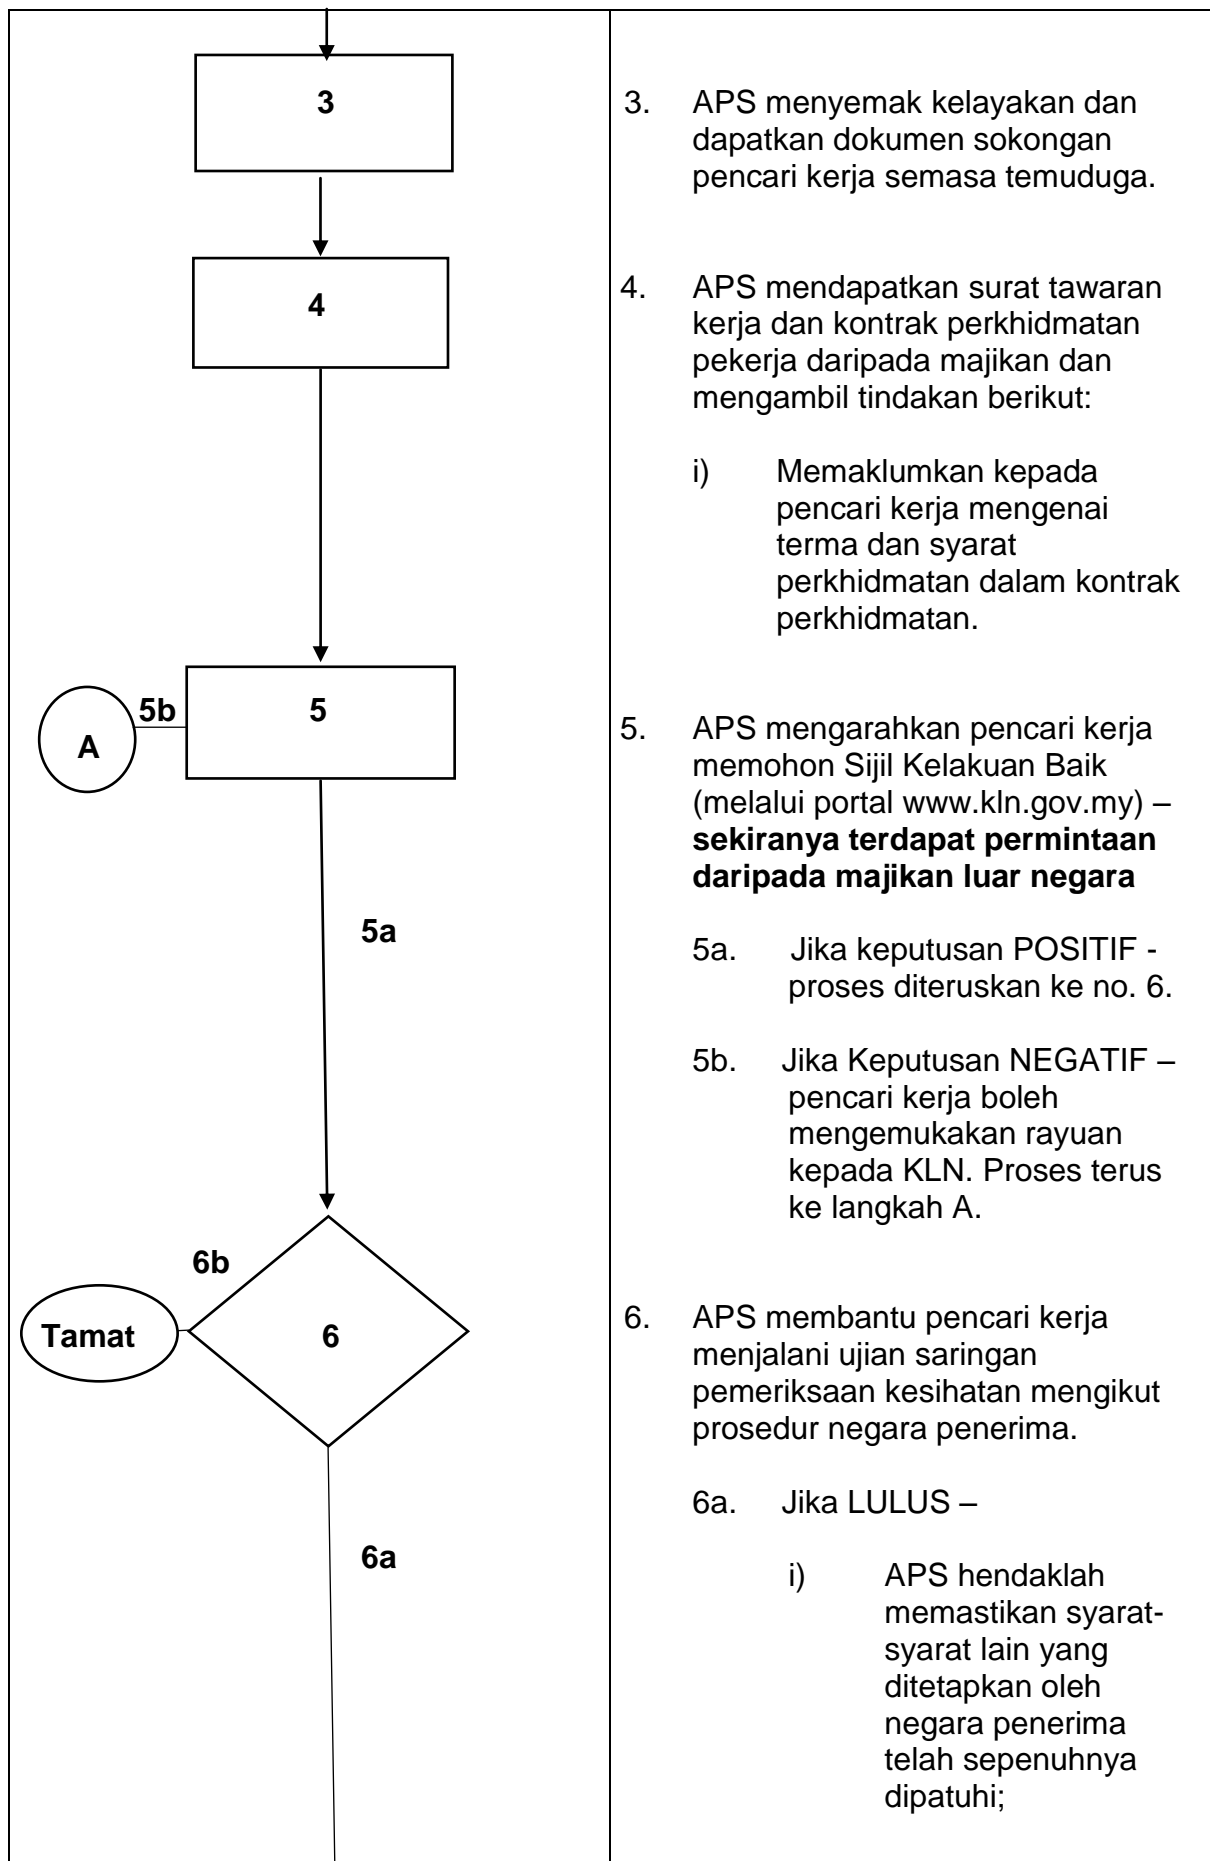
3

4

5b

A

5

5a

6b

Tamat

6

6a

3. APS menyemak kelayakan dan dapatkan dokumen sokongan pencari kerja semasa temuduga.

4. APS mendapatkan surat tawaran kerja dan kontrak perkhidmatan pekerja daripada majikan dan mengambil tindakan berikut:

i) Memaklumkan kepada pencari kerja mengenai terma dan syarat perkhidmatan dalam kontrak perkhidmatan.

5. APS mengarahkan pencari kerja memohon Sijil Kelakuan Baik (melalui portal www.kln.gov.my) – **sekiranya terdapat permintaan daripada majikan luar negara**

5a. Jika keputusan POSITIF - proses diteruskan ke no. 6.

5b. Jika Keputusan NEGATIF – pencari kerja boleh mengemukakan rayuan kepada KLN. Proses terus ke langkah A.

6. APS membantu pencari kerja menjalani ujian saringan pemeriksaan kesihatan mengikut prosedur negara penerima.

6a. Jika LULUS –

i) APS hendaklah memastikan syarat-syarat lain yang ditetapkan oleh negara penerima telah sepenuhnya dipatuhi;